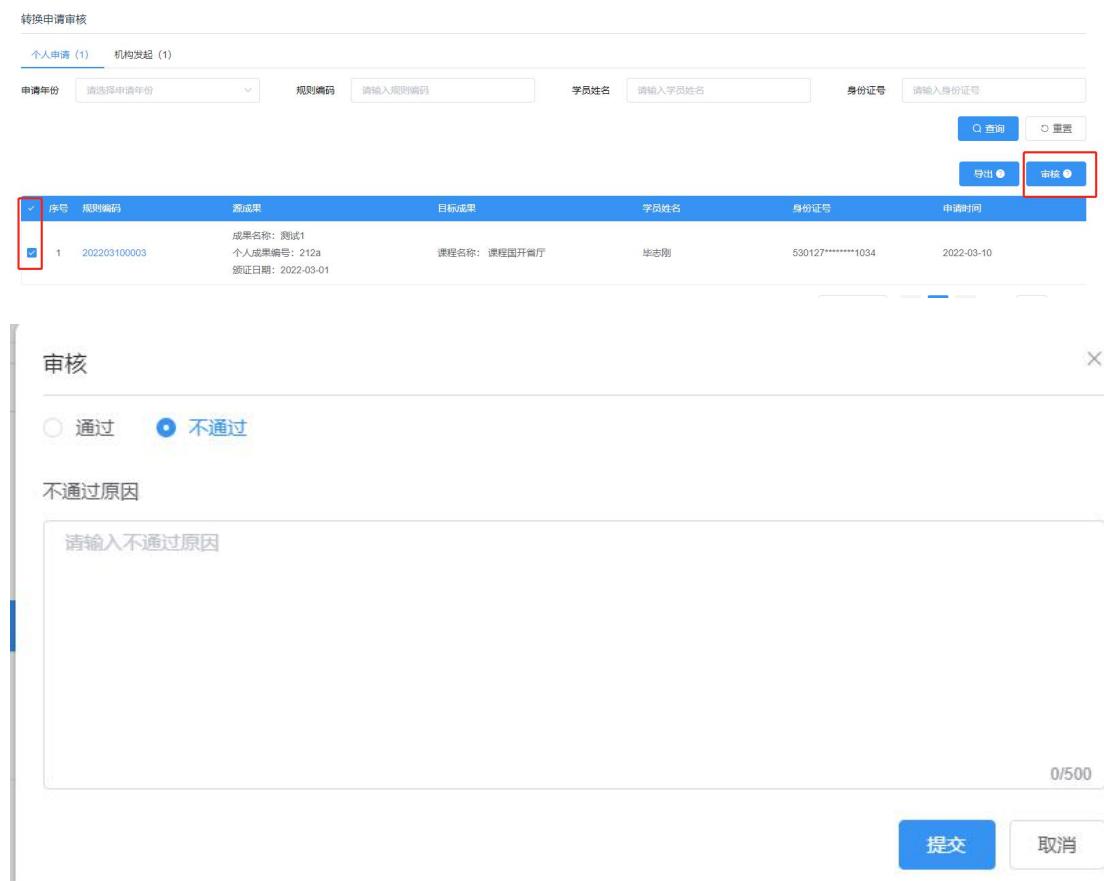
转换申请审核

个人申请（1）　机构发起（1）

申请年份 请选择申请年份　规则编码 请输入规则编码　学员姓名 请输入学员姓名　身份证号 请输入身份证号

查询　重置

导出　审核

| 序号 | 规则编码 | 源成果 | 目标成果 | 学员姓名 | 身份证号 | 申请时间 |
|---|---|---|---|---|---|---|
| 1 | 202203100003 | 成果名称：测试1 个人成果编号：212a 颁证日期：2022-03-01 | 课程名称：课程国开餐厅 | 毕志刚 | 530127********1034 | 2022-03-10 |

审核

通过　不通过

不通过原因

请输入不通过原因

0/500

提交　取消